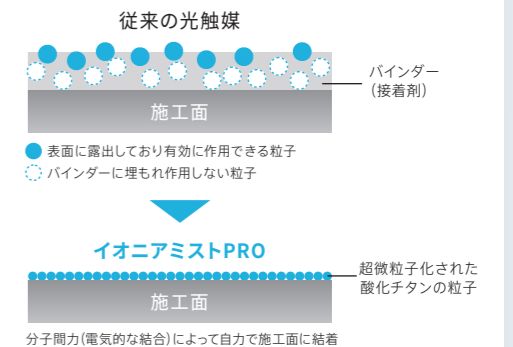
従来の光触媒

バインダー
（接着剤）

施工面

表面に露出しており有効に作用できる粒子

バインダーに埋もれ作用しない粒子

イオニアミストPRO

超微粒子化された
酸化チタンの粒子

施工面

分子間力（電気的な結合）によって自力で施工面に結着